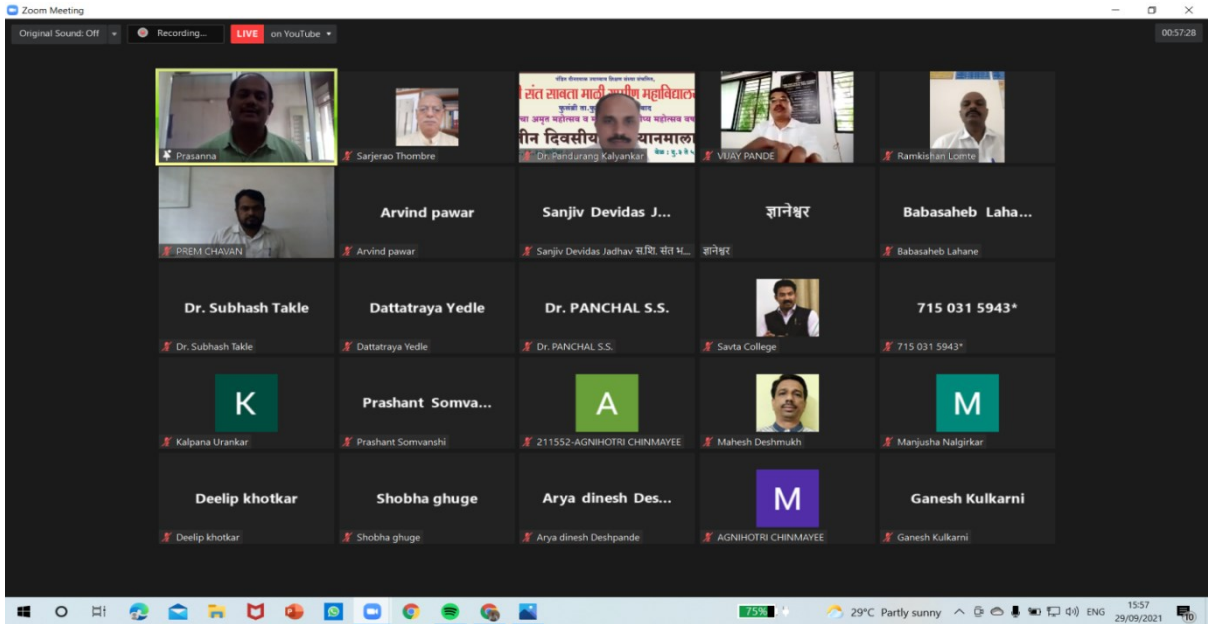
Zoom Meeting

Original Sound: Off
Recording...
LIVE on YouTube
00:57:28

Prasanna
Sarjerao Thombre
संत सावता माळी ग्रामीण महाविद्यालय
तीन दिवसीय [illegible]यानमाला
Dr. Pandurang Kalyankar
VIJAY PANDE
Ramkishan Lomte

PREM CHAVAN
Arvind pawar
Arvind pawar
Sanjiv Devidas J...
Sanjiv Devidas Jadhav स.शि. संत भ...
ज्ञानेश्वर
ज्ञानेश्वर
Babasaheb Laha...
Babasaheb Lahane

Dr. Subhash Takle
Dr. Subhash Takle
Dattatraya Yedle
Dattatraya Yedle
Dr. PANCHAL S.S.
Dr. PANCHAL S.S.
Savta College
715 031 5943*
715 031 5943*

K
Kalpana Urankar
Prashant Somva...
Prashant Somvanshi
A
211552-AGNIHOTRI CHINMAYEE
Mahesh Deshmukh
M
Manjusha Nalgirkar

Deelip khotkar
Deelip khotkar
Shobha ghuge
Shobha ghuge
Arya dinesh Des...
Arya dinesh Deshpande
M
AGNIHOTRI CHINMAYEE
Ganesh Kulkarni
Ganesh Kulkarni

75%
29°C Partly sunny
ENG
15:57
29/09/2021
10